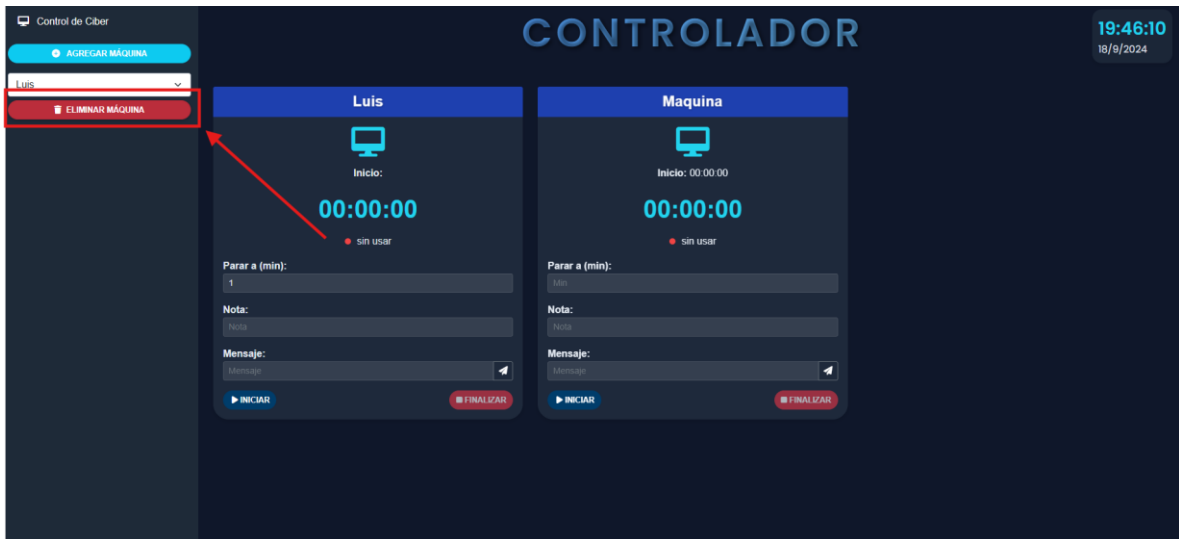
Control de Ciber

AGREGAR MÁQUINA

Luis

ELIMINAR MÁQUINA

CONTROLADOR

19:46:10
18/9/2024

Luis

Inicio:

00:00:00

sin usar

Parar a (min):

1

Nota:

Nota

Mensaje:

Mensaje

INICIAR

FINALIZAR

Maquina

Inicio: 00:00:00

00:00:00

sin usar

Parar a (min):

Min

Nota:

Nota

Mensaje:

Mensaje

INICIAR

FINALIZAR